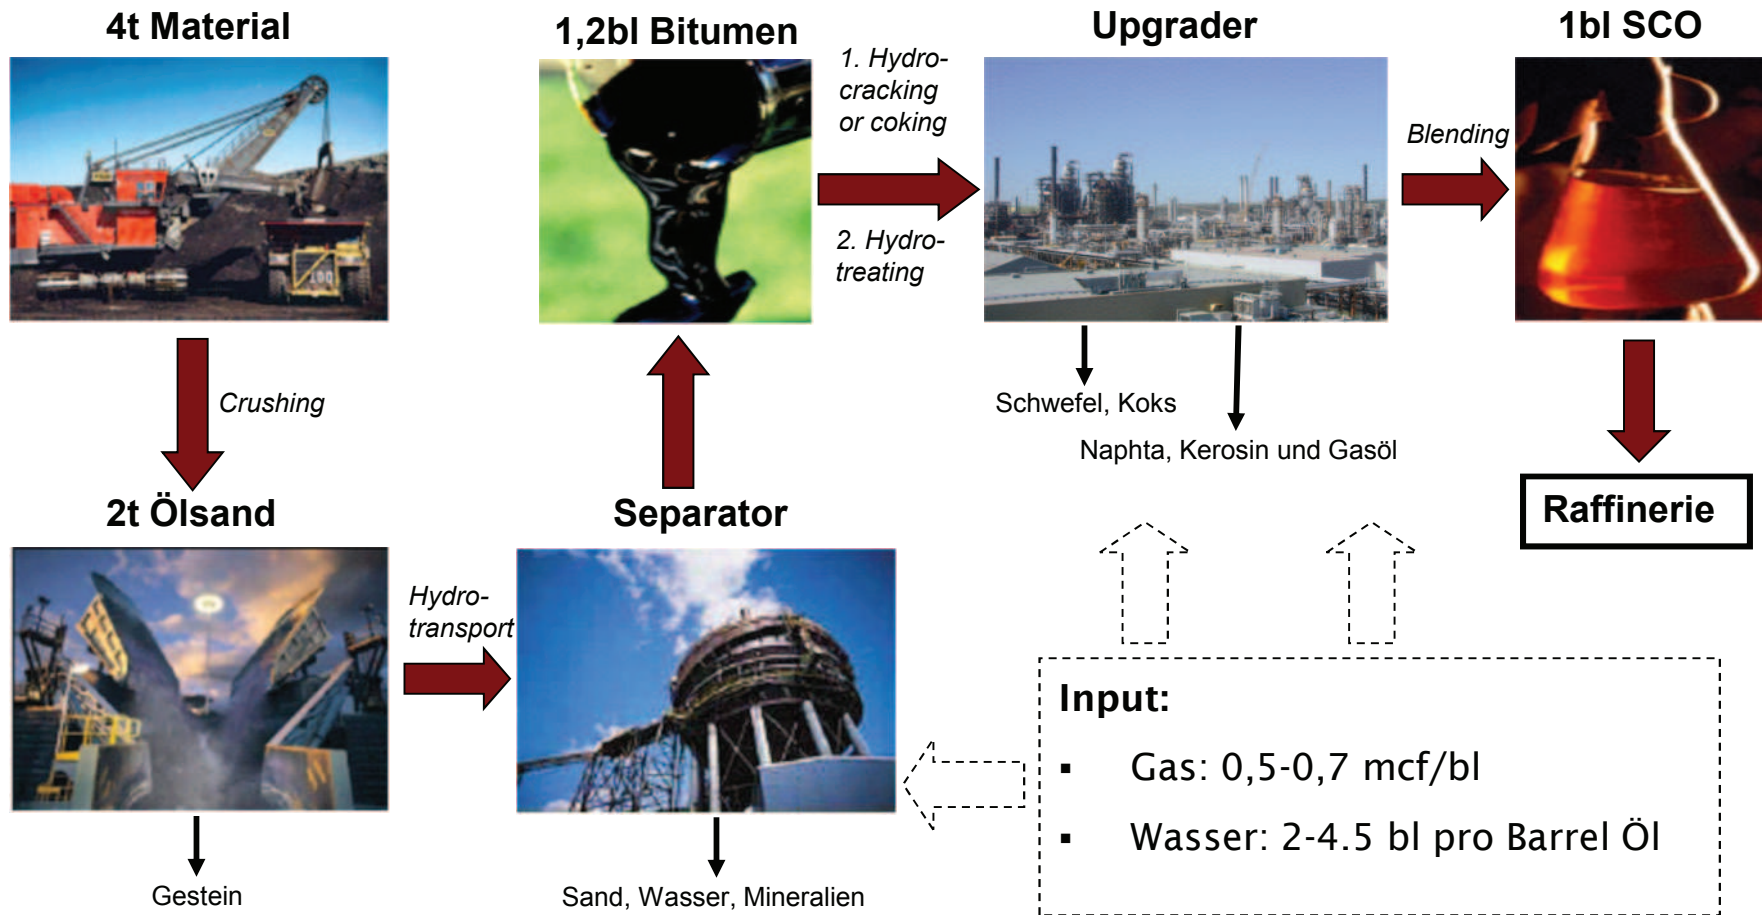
4t Material

1,2bl Bitumen

1. Hydrocracking or coking

2. Hydrotreating

Upgrader

Blending

1bl SCO

Crushing

Schwefel, Koks

Naphta, Kerosin und Gasöl

Raffinerie

2t Ölsand

Separator

Hydrotransport

Input:

▪ Gas: 0,5-0,7 mcf/bl

▪ Wasser: 2-4.5 bl pro Barrel Öl

Gestein

Sand, Wasser, Mineralien